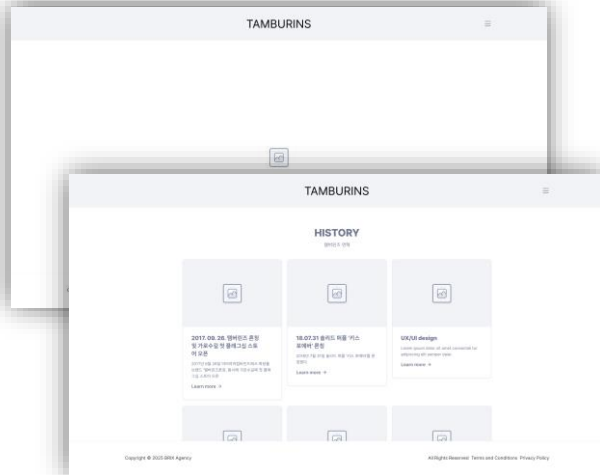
TAMBURINS

TAMBURINS

HISTORY

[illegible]

2017. 09. 26. 탬버린즈 론칭 및 가로수길 첫 플래그십 스토어 오픈

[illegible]

Learn more →

18.07.31 솔리드 퍼퓸 '키스 로케어' 론칭

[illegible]

Learn more →

UX/UI design

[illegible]

Learn more →

Copyright © 2023 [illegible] Agency

All Rights Reserved Terms and Conditions Privacy Policy